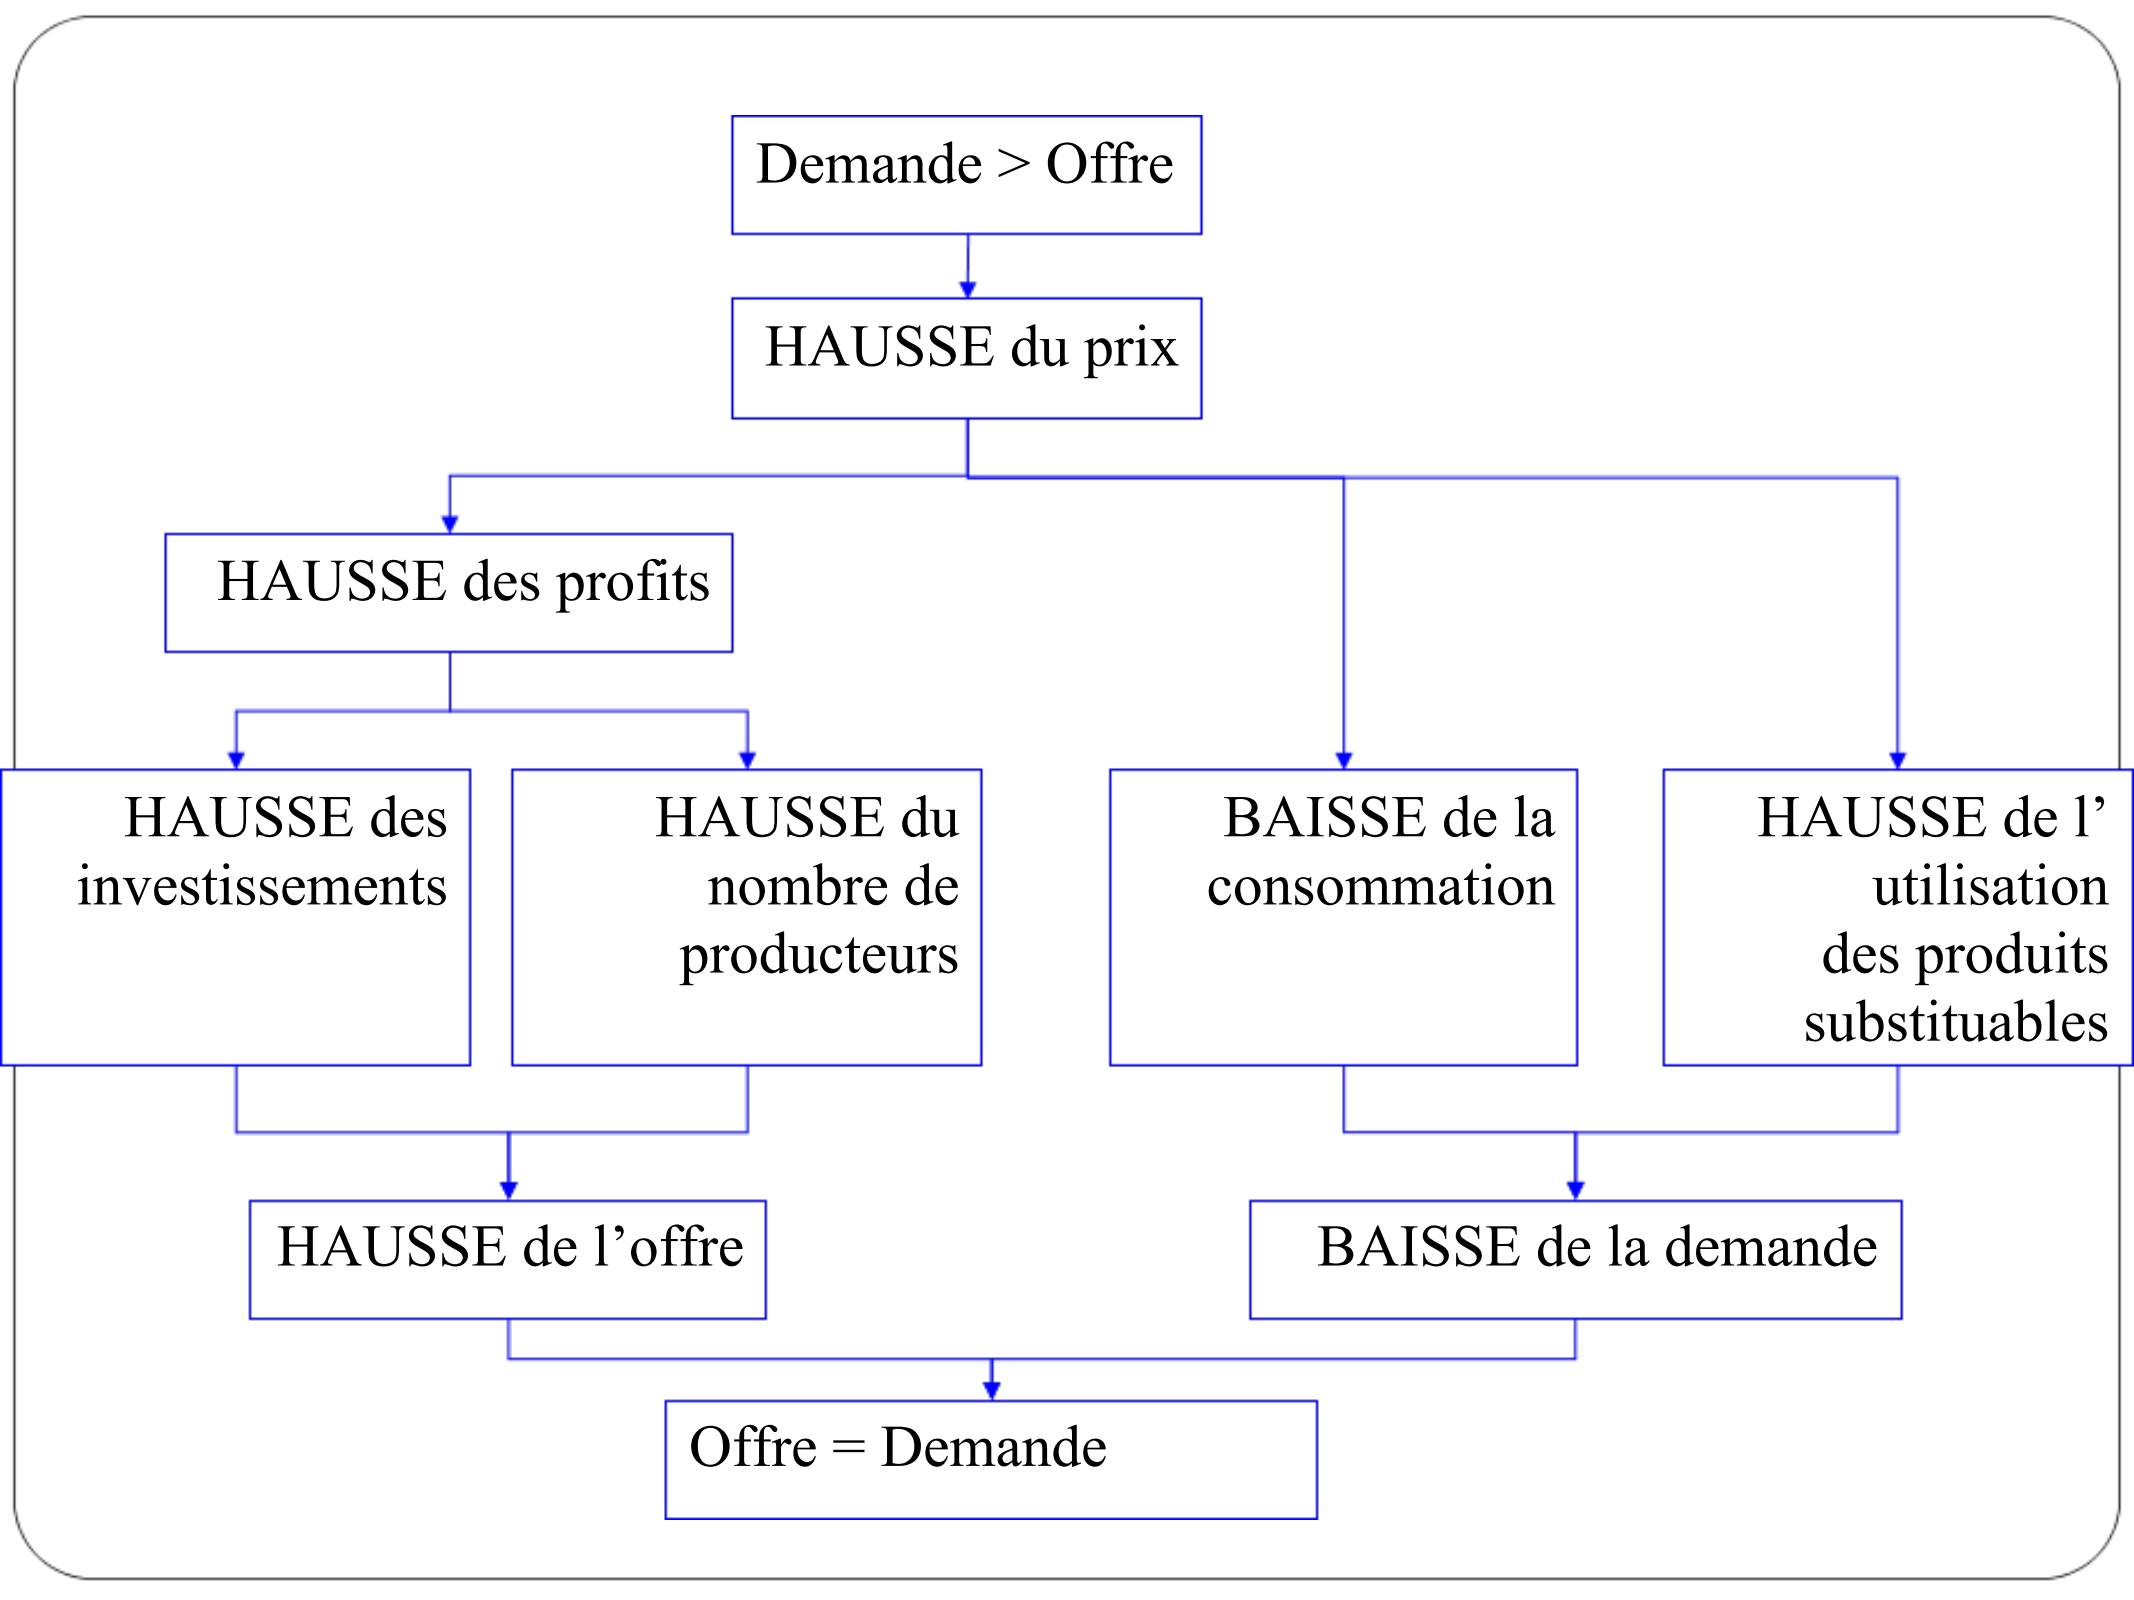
Demande > Offre

HAUSSE du prix

HAUSSE des profits

HAUSSE des investissements

HAUSSE du nombre de producteurs

BAISSE de la consommation

HAUSSE de l' utilisation des produits substituables

HAUSSE de l'offre

BAISSE de la demande

Offre = Demande